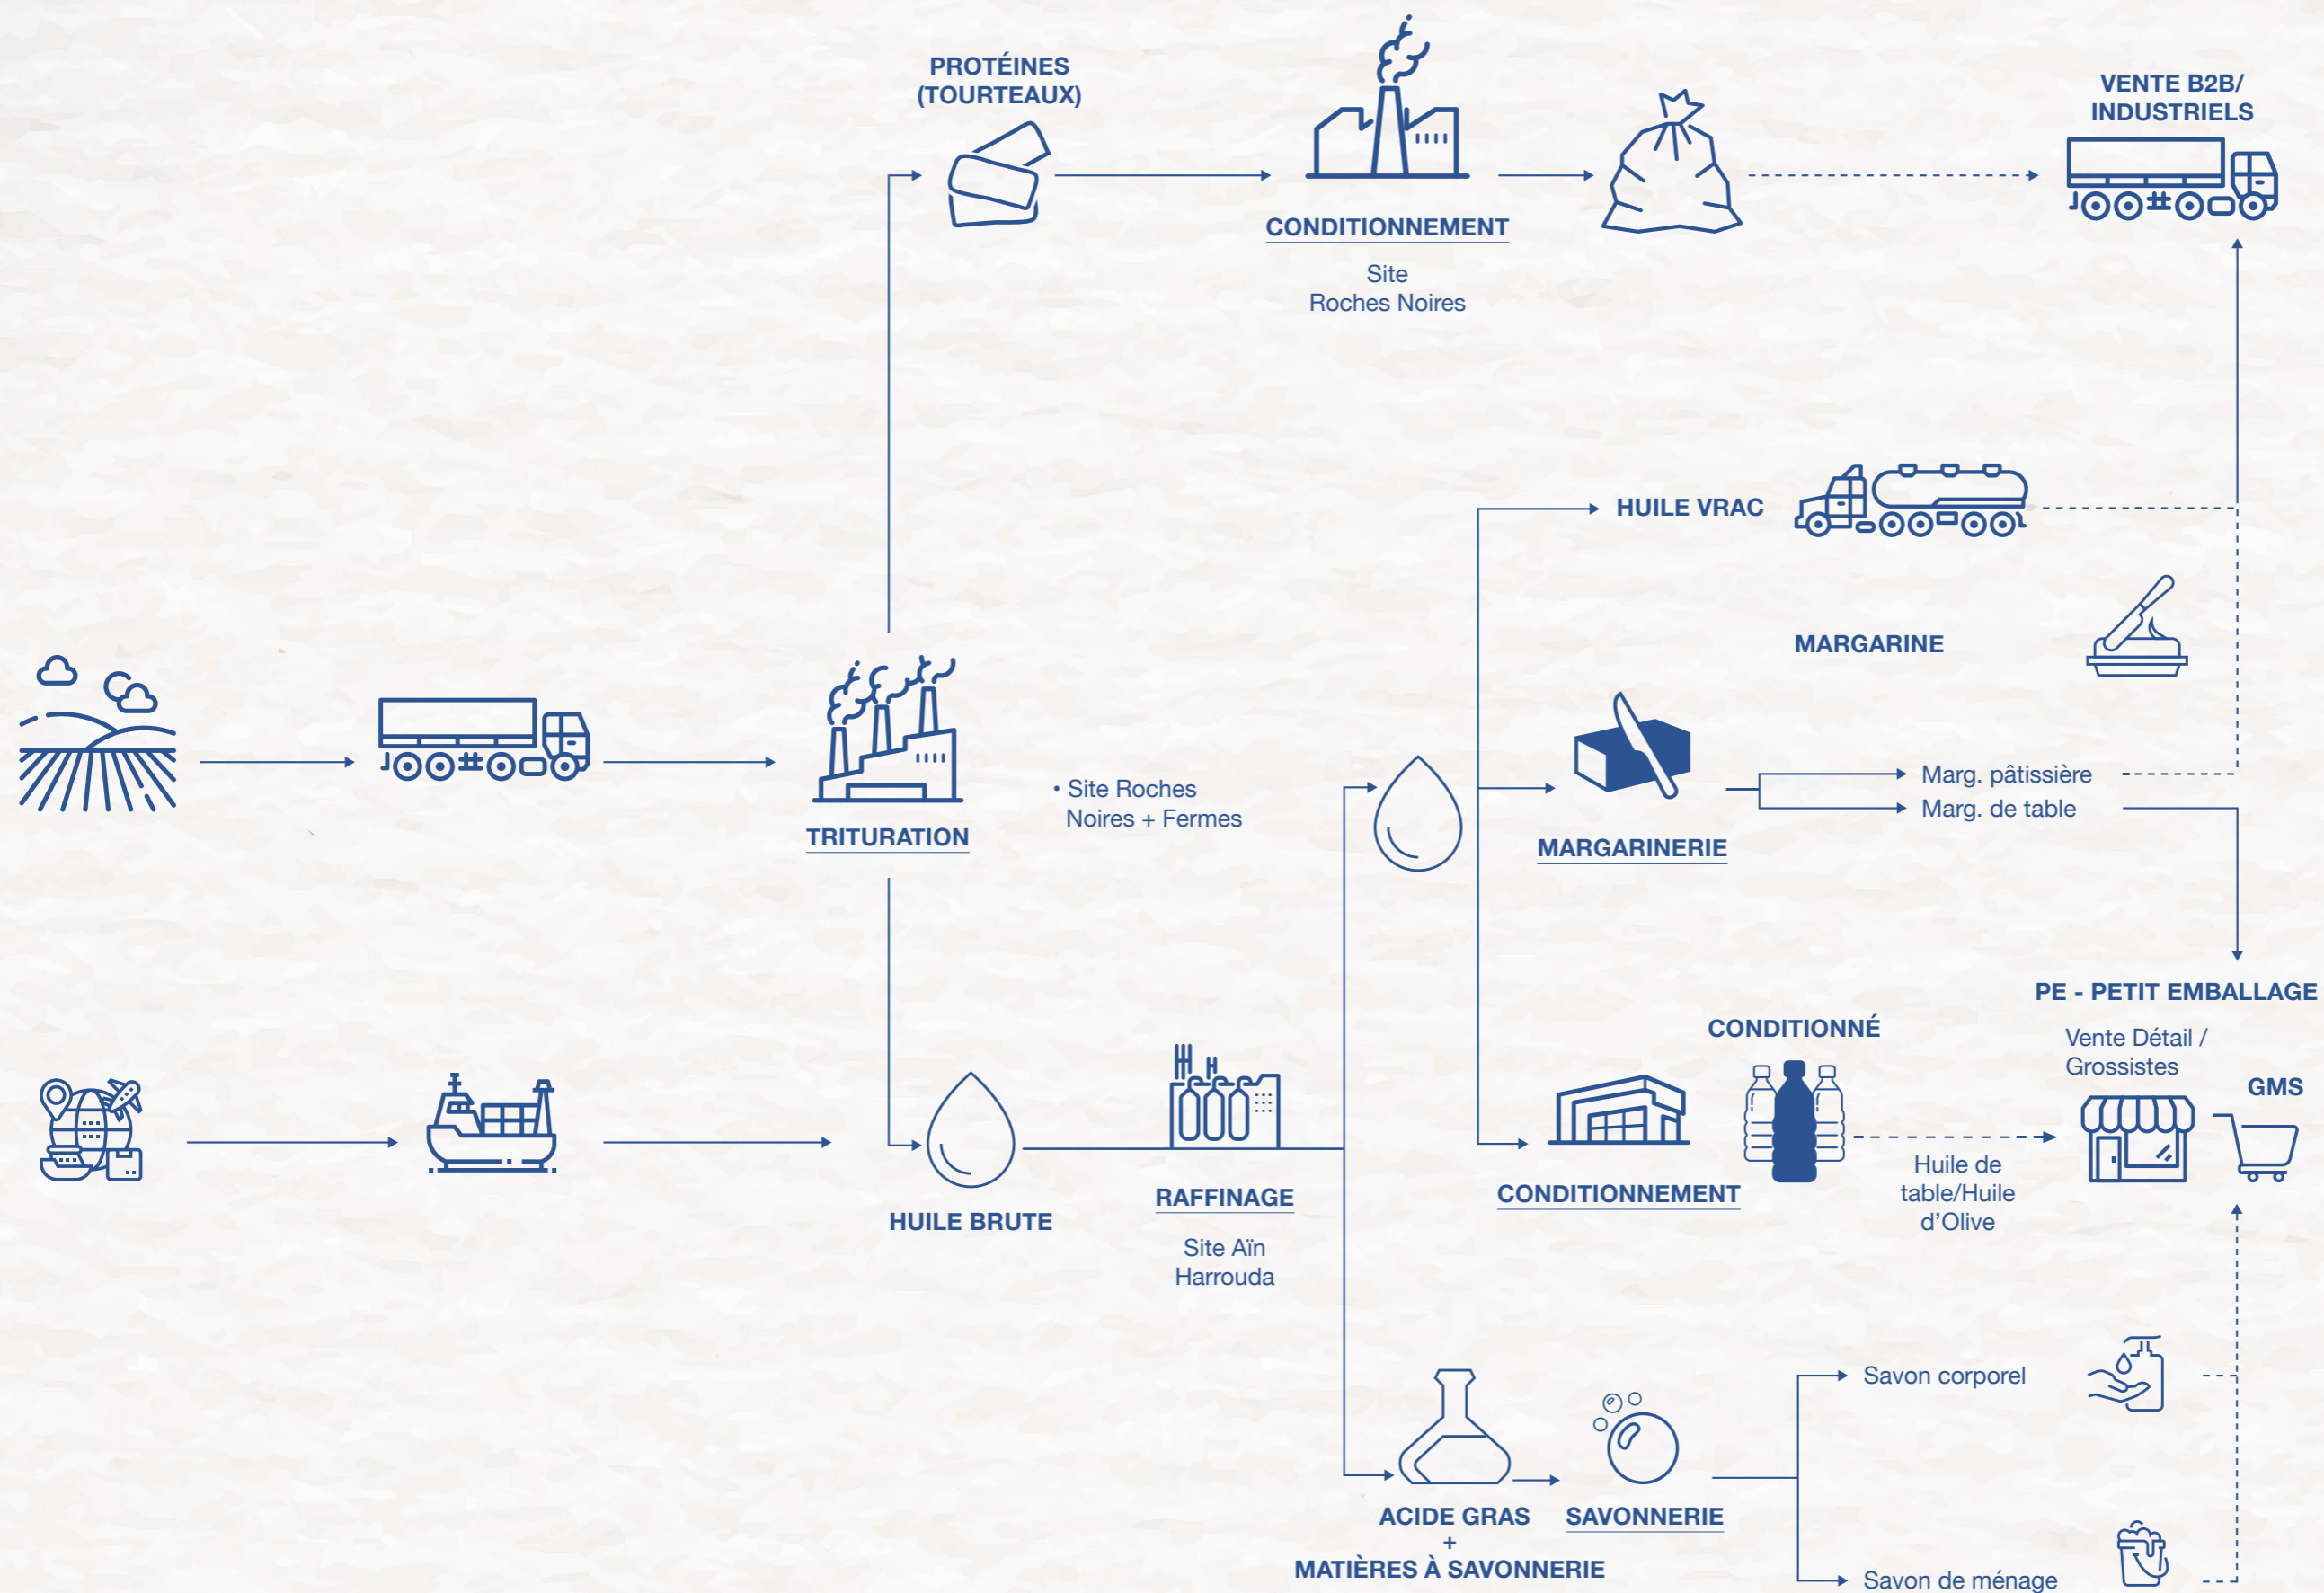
PROTÉINES (TOURTEAUX)

CONDITIONNEMENT

Site Roches Noires

VENTE B2B/ INDUSTRIELS

HUILE VRAC

MARGARINE

TRITURATION

• Site Roches Noires + Fermes

MARGARINERIE

Marg. pâtissière
Marg. de table

PE - PETIT EMBALLAGE

CONDITIONNÉ

Vente Détail / Grossistes

GMS

HUILE BRUTE

RAFFINAGE

Site Aïn Harrouda

CONDITIONNEMENT

Huile de table/Huile d'Olive

Savon corporel

ACIDE GRAS + MATIÈRES À SAVONNERIE

SAVONNERIE

Savon de ménage